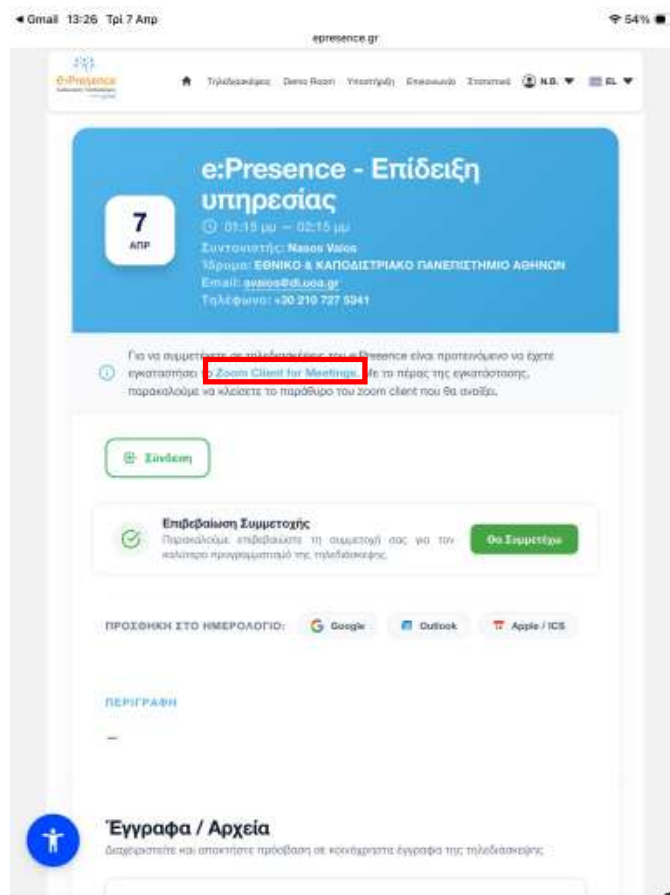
◂ Gmail 13:26 Τρί 7 Απρ
epresence.gr
54%

e:Presence

Τηλεδιασκέψεις Demo Room Υποστήριξη Επικοινωνία Στατιστικά N.B. EL

7
ΑΠΡ

e:Presence - Επίδειξη υπηρεσίας

01:15 μμ — 02:15 μμ
Συντονιστής: Nasos Vaios
Ίδρυμα: ΕΘΝΙΚΟ & ΚΑΠΟΔΙΣΤΡΙΑΚΟ ΠΑΝΕΠΙΣΤΗΜΙΟ ΑΘΗΝΩΝ
Email: avaios@di.uoa.gr
Τηλέφωνο: +30 210 727 5341

Για να συμμετέχετε σε τηλεδιασκέψεις του e:Presence είναι προτεινόμενο να έχετε εγκαταστήσει το Zoom Client for Meetings. Με το πέρας της εγκατάστασης, παρακαλούμε να κλείσετε το παράθυρο του zoom client που θα ανοίξει.

Σύνδεση

Επιβεβαίωση Συμμετοχής
Παρακαλούμε επιβεβαιώστε τη συμμετοχή σας για τον καλύτερο προγραμματισμό της τηλεδιάσκεψης.

Θα Συμμετέχω

ΠΡΟΣΘΗΚΗ ΣΤΟ ΗΜΕΡΟΛΟΓΙΟ: Google Outlook Apple / ICS

ΠΕΡΙΓΡΑΦΗ

—

Έγγραφα / Αρχεία
Διαχειριστείτε και αποκτήστε πρόσβαση σε κοινόχρηστα έγγραφα της τηλεδιάσκεψης